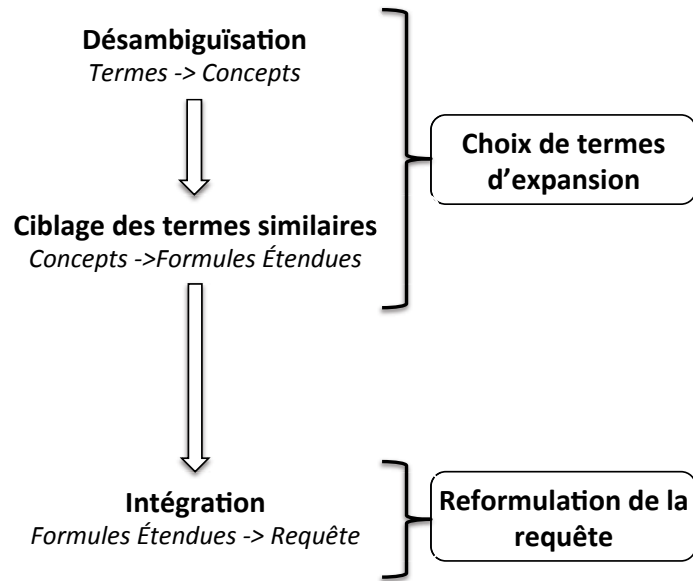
**Désambiguïsation**
*Termes -> Concepts*

**Ciblage des termes similaires**
*Concepts ->Formules Étendues*

**Choix de termes d'expansion**

**Intégration**
*Formules Étendues -> Requête*

**Reformulation de la requête**